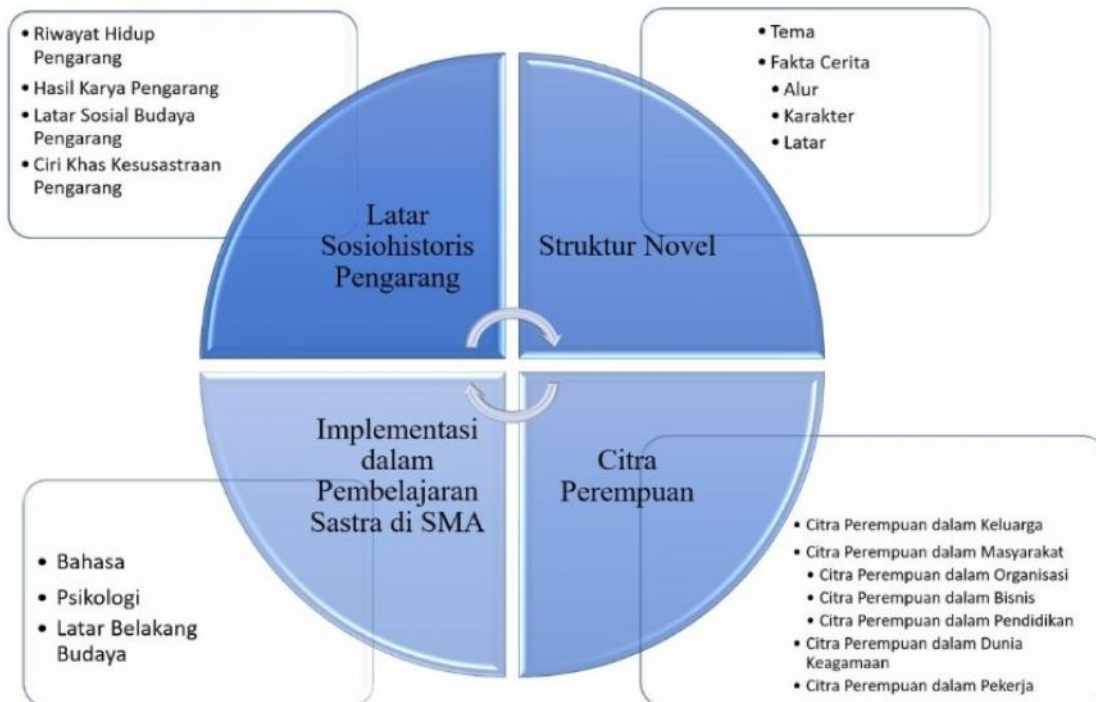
• Riwayat Hidup Pengarang
• Hasil Karya Pengarang
• Latar Sosial Budaya Pengarang
• Ciri Khas Kesusastraan Pengarang

Latar Sosiohistoris Pengarang

• Tema
• Fakta Cerita
• Alur
• Karakter
• Latar

Struktur Novel

Implementasi dalam Pembelajaran Sastra di SMA

• Bahasa
• Psikologi
• Latar Belakang Budaya

Citra Perempuan

• Citra Perempuan dalam Keluarga
• Citra Perempuan dalam Masyarakat
• Citra Perempuan dalam Organisasi
• Citra Perempuan dalam Bisnis
• Citra Perempuan dalam Pendidikan
• Citra Perempuan dalam Dunia Keagamaan
• Citra Perempuan dalam Pekerja